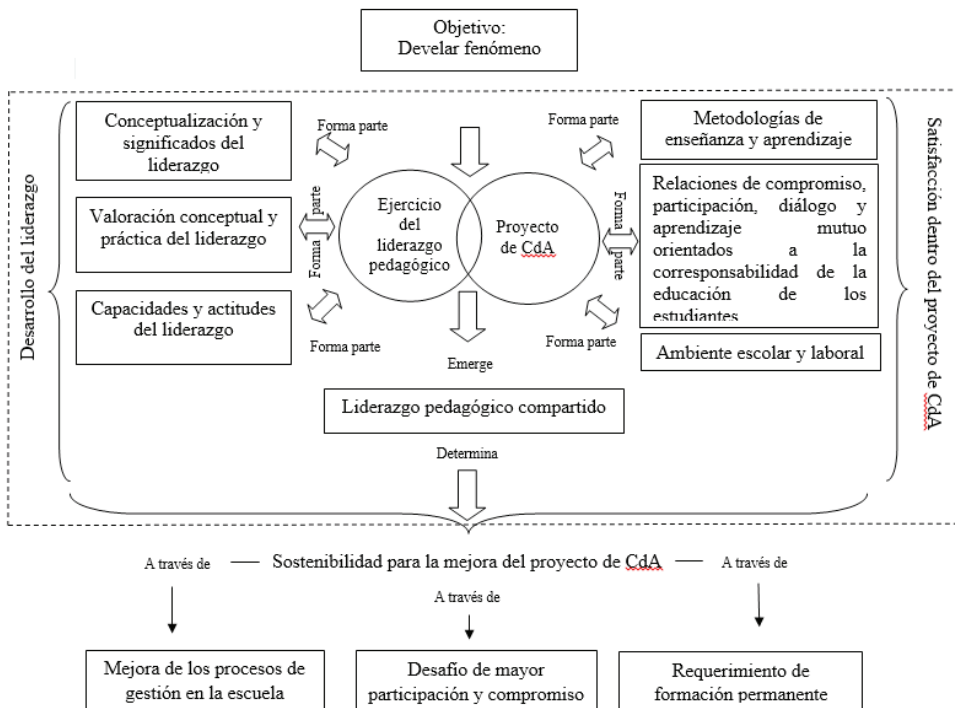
Objetivo:
Develar fenómeno

Desarrollo del liderazgo

Conceptualización y significados del liderazgo

Forma parte

Valoración conceptual y práctica del liderazgo

Forma parte

Capacidades y actitudes del liderazgo

Forma parte

Ejercicio del liderazgo pedagógico

Proyecto de CdA

Forma parte

Metodologías de enseñanza y aprendizaje

Forma parte

Relaciones de compromiso, participación, diálogo y aprendizaje mutuo orientados a la corresponsabilidad de la educación de los estudiantes

Forma parte

Ambiente escolar y laboral

Emerge

Liderazgo pedagógico compartido

Satisfacción dentro del proyecto de CdA

Determina

A través de — Sostenibilidad para la mejora del proyecto de CdA — A través de

A través de

Mejora de los procesos de gestión en la escuela

Desafío de mayor participación y compromiso

Requerimiento de formación permanente